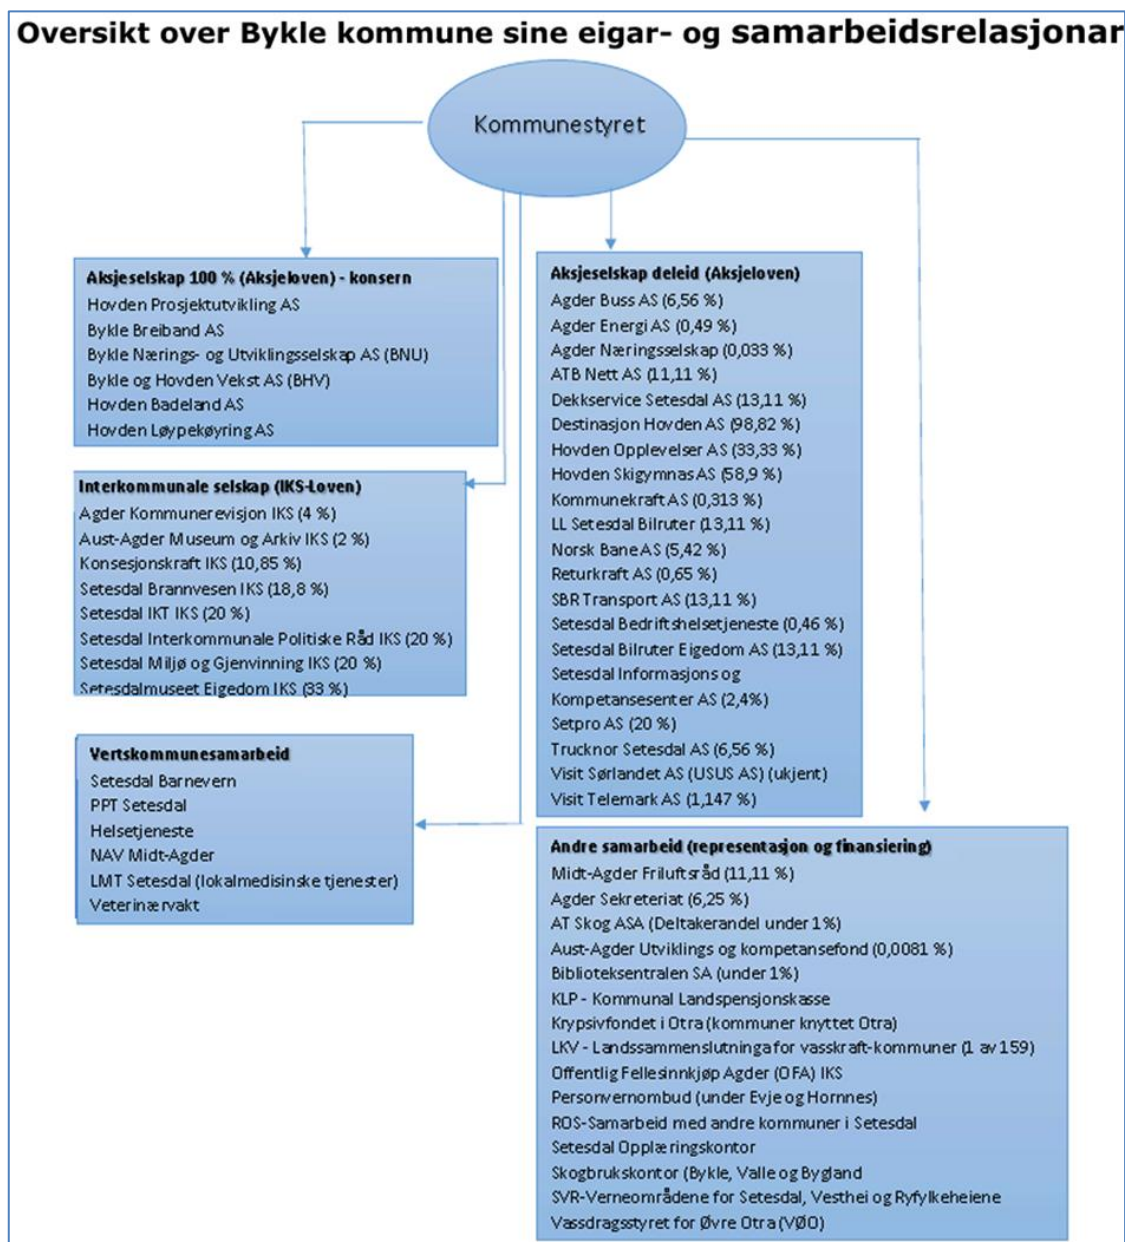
Oversikt over Bykle kommune sine eigar- og samarbeidsrelasjonar

Kommunestyret

Aksjeselskap 100 % (Aksjeloven) - konsern
Hovden Prosjektutvikling AS
Bykle Breiband AS
Bykle Nærings- og Utviklingsselskap AS (BNU)
Bykle og Hovden Vekst AS (BHV)
Hovden Badeland AS
Hovden Løypekøyring AS

Interkommunale selskap (IKS-Loven)
Agder Kommunerevisjon IKS (4 %)
Aust-Agder Museum og Arkiv IKS (2 %)
Konsesjonskraft IKS (10,85 %)
Setesdal Brannvesen IKS (18,8 %)
Setesdal IKT IKS (20 %)
Setesdal Interkommunale Politiske Råd IKS (20 %)
Setesdal Miljø og Gjenvinning IKS (20 %)
Setesdalmuseet Eigedom IKS (33 %)

Vertskommunesamarbeid
Setesdal Barnevern
PPT Setesdal
Helsetjeneste
NAV Midt-Agder
LMT Setesdal (lokalmedisinske tjenester)
Veterinærvakt

Aksjeselskap deleid (Aksjeloven)
Agder Buss AS (6,56 %)
Agder Energi AS (0,49 %)
Agder Næringsselskap (0,033 %)
ATB Nett AS (11,11 %)
Dekkservice Setesdal AS (13,11 %)
Destinasjon Hovden AS (98,82 %)
Hovden Opplevelser AS (33,33 %)
Hovden Skigymnas AS (58,9 %)
Kommunekraft AS (0,313 %)
LL Setesdal Bilruter (13,11 %)
Norsk Bane AS (5,42 %)
Returkraft AS (0,65 %)
SBR Transport AS (13,11 %)
Setesdal Bedriftshelsetjeneste (0,46 %)
Setesdal Bilruter Eigedom AS (13,11 %)
Setesdal Informasjons og Kompetansesenter AS (2,4%)
Setpro AS (20 %)
Trucknor Setesdal AS (6,56 %)
Visit Sørlandet AS (USUS AS) (ukjent)
Visit Telemark AS (1,147 %)

Andre samarbeid (representasjon og finansiering)
Midt-Agder Friluftsråd (11,11 %)
Agder Sekreteriat (6,25 %)
AT Skog ASA (Deltakerandel under 1%)
Aust-Agder Utviklings og kompetansefond (0,0081 %)
Biblioteksentralen SA (under 1%)
KLP - Kommunal Landspensjonskasse
Krypsivfondet i Otra (kommuner knyttet Otra)
LKV - Landssammenslutninga for vasskraft-kommuner (1 av 159)
Offentlig Fellesinnkjøp Agder (OFA) IKS
Personvernombud (under Evje og Hornnes)
ROS-Samarbeid med andre kommuner i Setesdal
Setesdal Opplæringskontor
Skogbrukskontor (Bykle, Valle og Bygland
SVR-Verneområdene for Setesdal, Vesthei og Ryfylkeheiene
Vassdragsstyret for Øvre Otra (VØO)